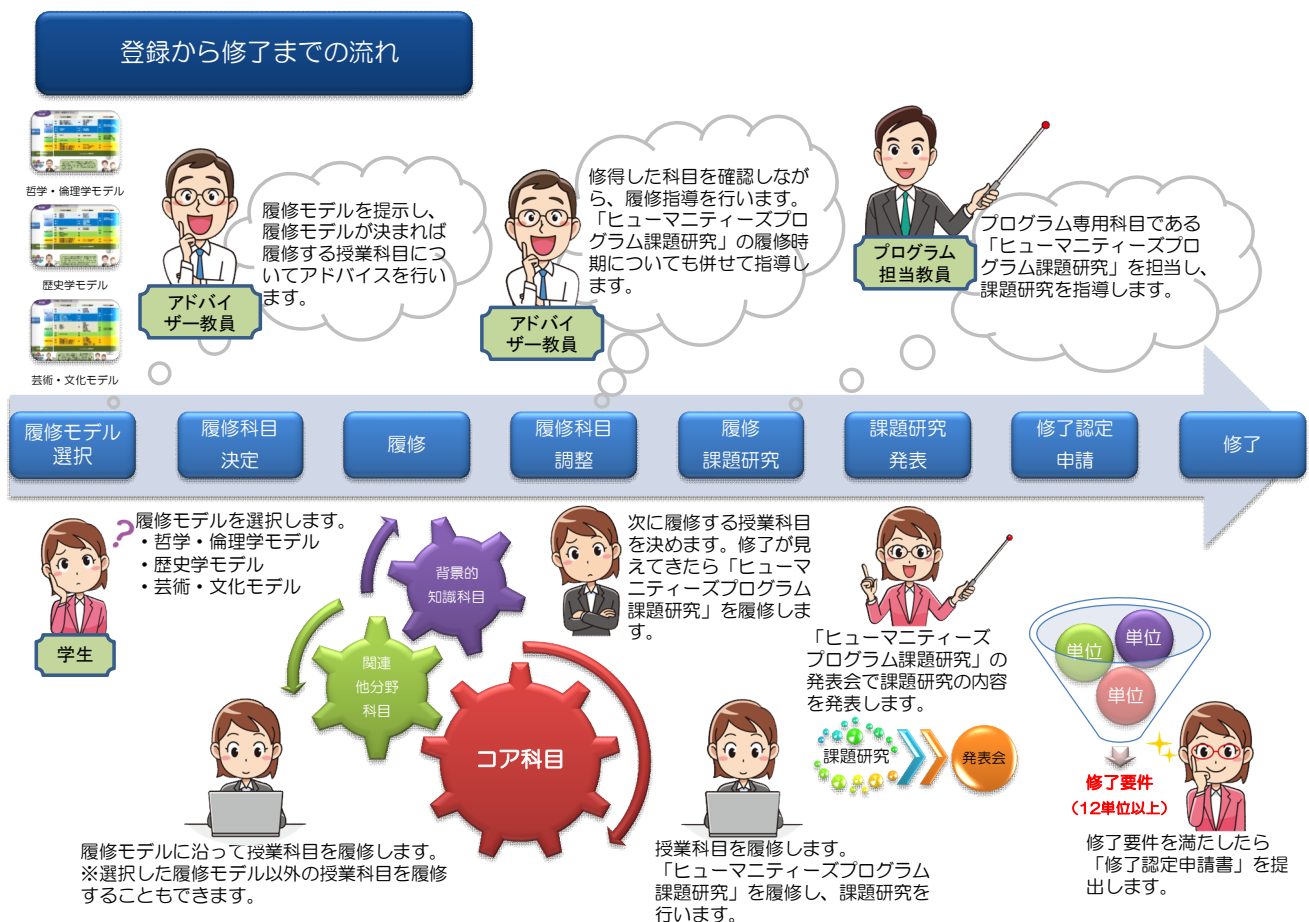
登録から修了までの流れ

哲学・倫理学モデル

歴史学モデル

芸術・文化モデル

履修モデルを提示し、履修モデルが決まれば履修する授業科目についてアドバイスを行います。

アドバイザー教員

修得した科目を確認しながら、履修指導を行います。「ヒューマニティーズプログラム課題研究」の履修時期についても併せて指導します。

アドバイザー教員

プログラム担当教員

プログラム専用科目である「ヒューマニティーズプログラム課題研究」を担当し、課題研究を指導します。

履修モデル選択

履修科目決定

履修

履修科目調整

履修課題研究

課題研究発表

修了認定申請

修了

履修モデルを選択します。
・哲学・倫理学モデル
・歴史学モデル
・芸術・文化モデル

学生

背景的知識科目

関連他分野科目

コア科目

次に履修する授業科目を決めます。修了が見えてきたら「ヒューマニティーズプログラム課題研究」を履修します。

「ヒューマニティーズプログラム課題研究」の発表会で課題研究の内容を発表します。

課題研究

発表会

単位

単位

単位

修了要件
（12単位以上）

履修モデルに沿って授業科目を履修します。
※選択した履修モデル以外の授業科目を履修することもできます。

授業科目を履修します。
「ヒューマニティーズプログラム課題研究」を履修し、課題研究を行います。

修了要件を満たしたら「修了認定申請書」を提出します。